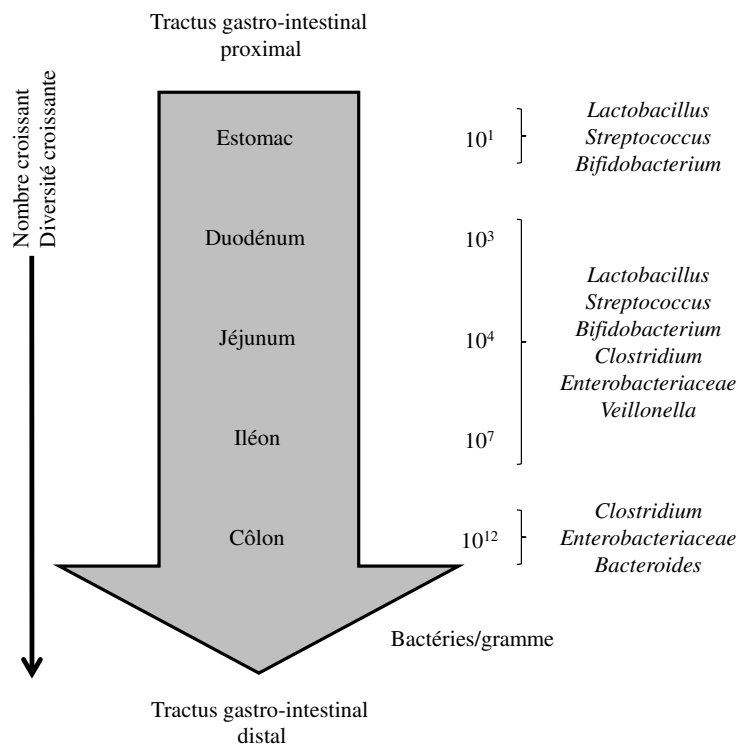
Tractus gastro-intestinal proximal

Nombre croissant
Diversité croissante

Estomac $10^1$

Lactobacillus
Streptococcus
Bifidobacterium

Duodénum $10^3$

Jéjunum $10^4$

Iléon $10^7$

Lactobacillus
Streptococcus
Bifidobacterium
Clostridium
Enterobacteriaceae
Veillonella

Côlon $10^{12}$

Clostridium
Enterobacteriaceae
Bacteroides

Bactéries/gramme

Tractus gastro-intestinal distal